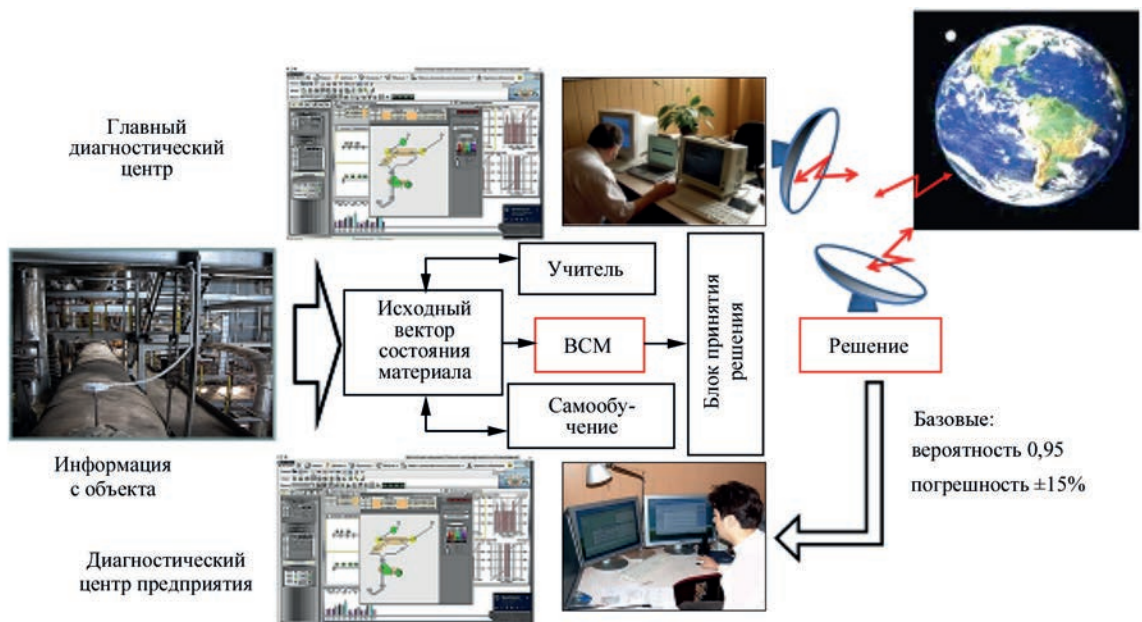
Главный диагностический центр

Учитель

Исходный вектор состояния материала

ВСМ

Блок принятия решения

Решение

Самообучение

Информация с объекта

Базовые:
вероятность 0,95
погрешность ±15%

Диагностический центр предприятия